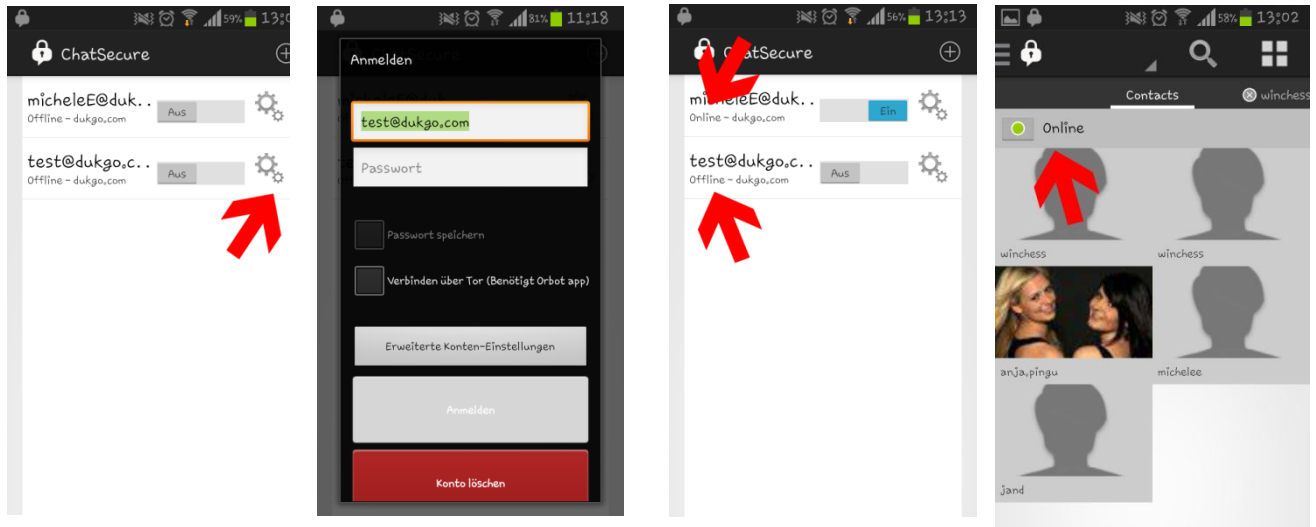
59% 13:0

ChatSecure

micheleE@duk..
Offline - dukgo.com
Aus

test@dukgo.c..
Offline - dukgo.com
Aus

81% 11:18

Anmelden

test@dukgo.com

Passwort

Passwort speichern

Verbinden über Tor (Benötigt Orbot app)

Erweiterte Konten-Einstellungen

Anmelden

Konto löschen

56% 13:13

ChatSecure

micheleE@duk..
Online - dukgo.com
Ein

test@dukgo.c..
Offline - dukgo.com
Aus

58% 13:02

Contacts
winchess

Online

winchess
winchess
anja.pingu
michelee
jand